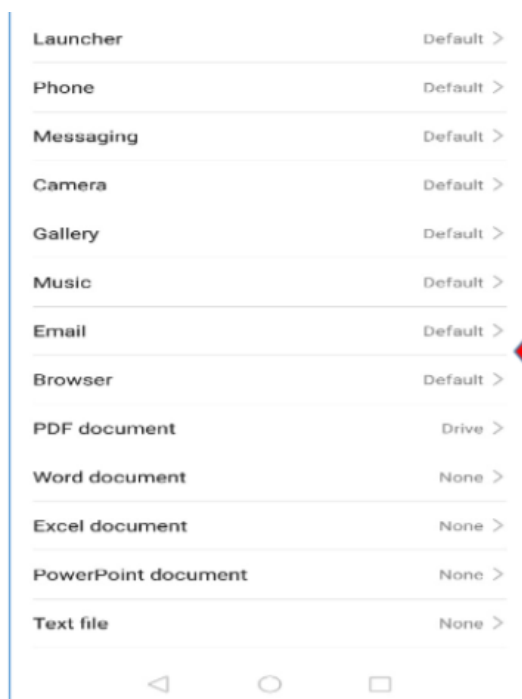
Launcher Default >

Phone Default >

Messaging Default >

Camera Default >

Gallery Default >

Music Default >

Email Default >

Browser Default >

PDF document Drive >

Word document None >

Excel document None >

PowerPoint document None >

Text file None >